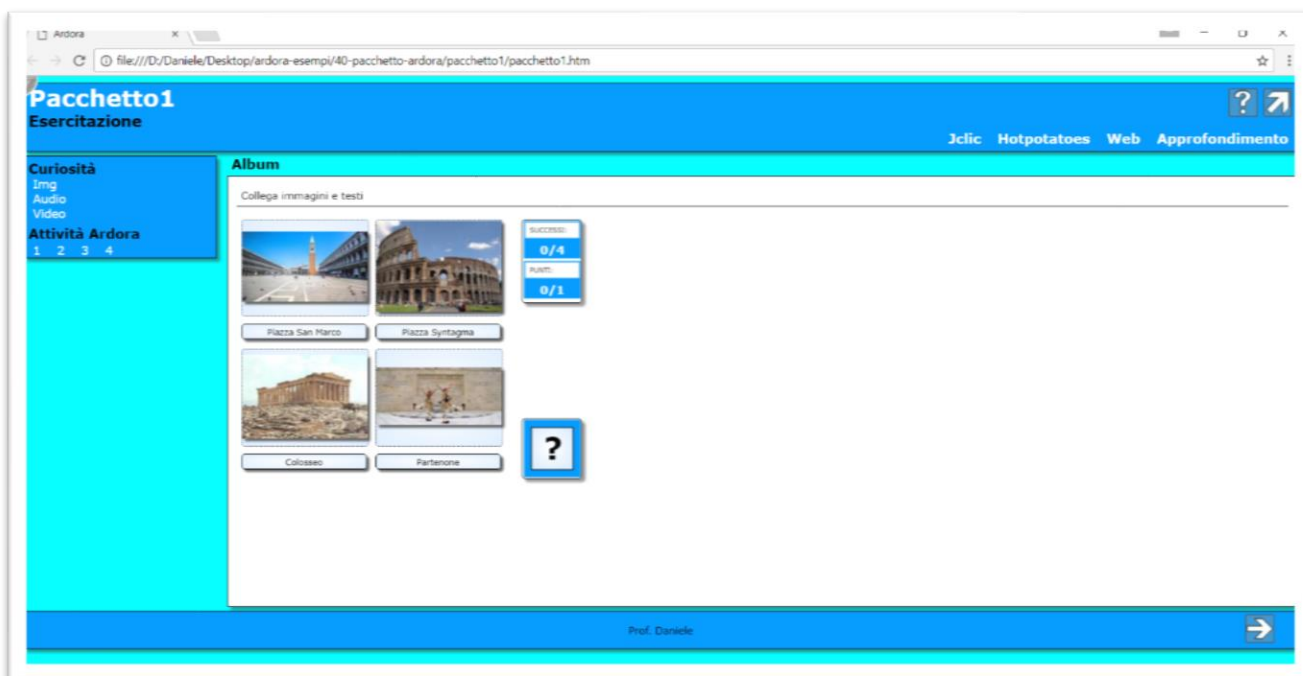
Ardora ×

file:///D:/Daniele/Desktop/ardora-esempi/40-pacchetto-ardora/pacchetto1/pacchetto1.htm

Pacchetto1
Esercitazione

?

Jclic Hotpotatoes Web Approfondimento

Curiosità
Img
Audio
Video
Attività Ardora
1 2 3 4

Album

Collega immagini e testi

SUCCESSO:
0/4
PUNTI:
0/1

Piazza San Marco
Piazza Syntagma

Colosseo
Partenone

?

Prof. Daniele